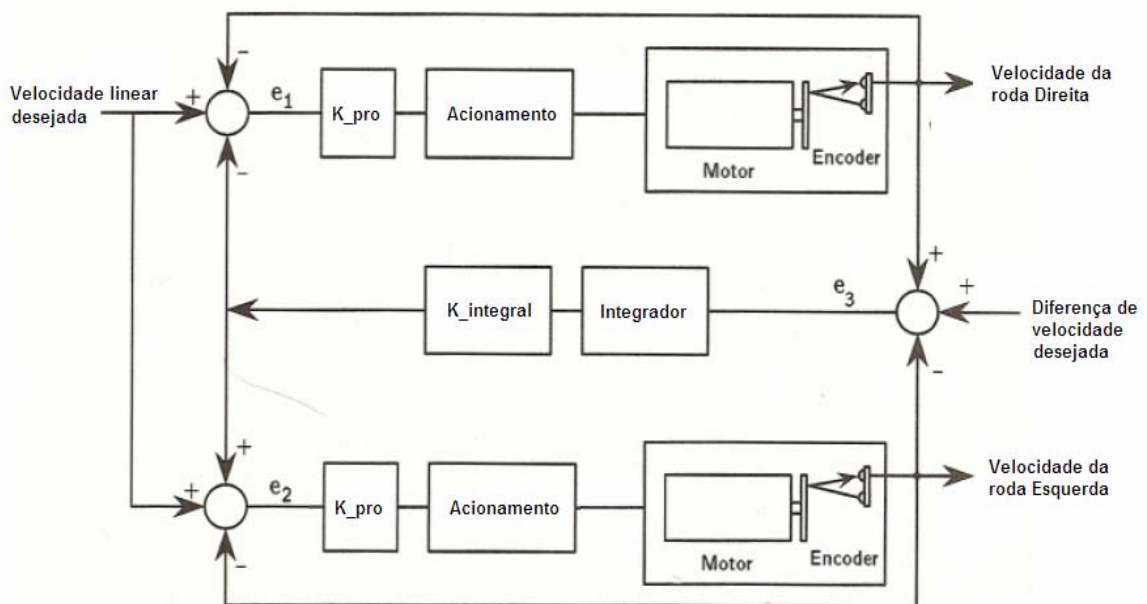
Velocidade linear desejada

+

-

-

$e_1$

K_pro

Acionamento

Motor

Encoder

Velocidade da roda Direita

K_integral

Integrador

$e_3$

+

+

-

Diferença de velocidade desejada

+

+

-

$e_2$

K_pro

Acionamento

Motor

Encoder

Velocidade da roda Esquerda